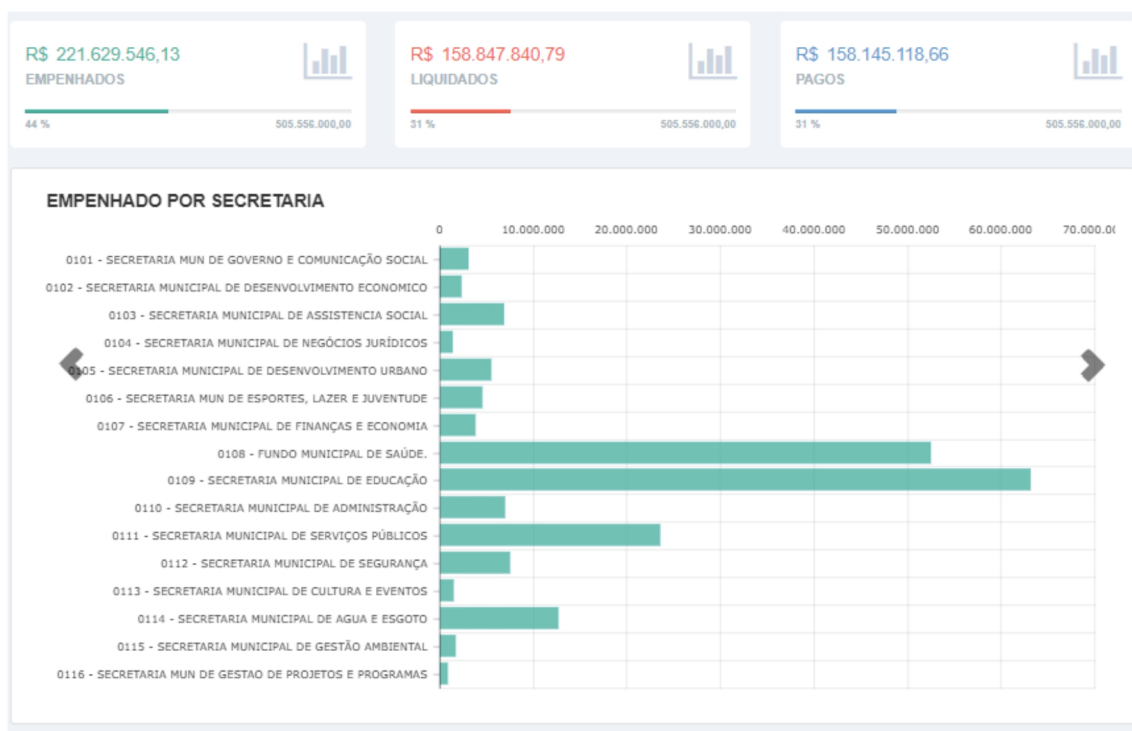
R$ 221.629.546,13
EMPENHADOS
44 %
505.556.000,00

R$ 158.847.840,79
LIQUIDADOS
31 %
505.556.000,00

R$ 158.145.118,66
PAGOS
31 %
505.556.000,00

EMPENHADO POR SECRETARIA

0
10.000.000
20.000.000
30.000.000
40.000.000
50.000.000
60.000.000
70.000.0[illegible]

0101 - SECRETARIA MUN DE GOVERNO E COMUNICAÇÃO SOCIAL
0102 - SECRETARIA MUNICIPAL DE DESENVOLVIMENTO ECONOMICO
0103 - SECRETARIA MUNICIPAL DE ASSISTENCIA SOCIAL
0104 - SECRETARIA MUNICIPAL DE NEGÓCIOS JURÍDICOS
0105 - SECRETARIA MUNICIPAL DE DESENVOLVIMENTO URBANO
0106 - SECRETARIA MUN DE ESPORTES, LAZER E JUVENTUDE
0107 - SECRETARIA MUNICIPAL DE FINANÇAS E ECONOMIA
0108 - FUNDO MUNICIPAL DE SAÚDE.
0109 - SECRETARIA MUNICIPAL DE EDUCAÇÃO
0110 - SECRETARIA MUNICIPAL DE ADMINISTRAÇÃO
0111 - SECRETARIA MUNICIPAL DE SERVIÇOS PÚBLICOS
0112 - SECRETARIA MUNICIPAL DE SEGURANÇA
0113 - SECRETARIA MUNICIPAL DE CULTURA E EVENTOS
0114 - SECRETARIA MUNICIPAL DE AGUA E ESGOTO
0115 - SECRETARIA MUNICIPAL DE GESTÃO AMBIENTAL
0116 - SECRETARIA MUN DE GESTAO DE PROJETOS E PROGRAMAS